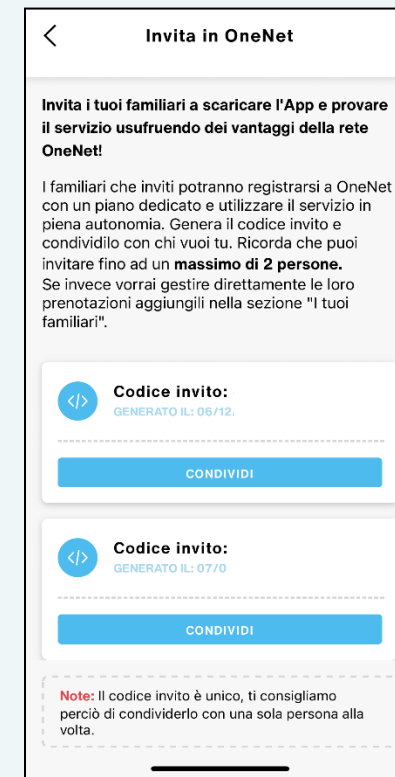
Invita in OneNet

Invita i tuoi familiari a scaricare l'App e provare il servizio usufruendo dei vantaggi della rete OneNet!

I familiari che inviti potranno registrarsi a OneNet con un piano dedicato e utilizzare il servizio in piena autonomia. Genera il codice invito e condividilo con chi vuoi tu. Ricorda che puoi invitare fino ad un massimo di 2 persone. Se invece vorrai gestire direttamente le loro prenotazioni aggiungili nella sezione "I tuoi familiari".

Codice invito:
GENERATO IL: 06/12.

CONDIVIDI

Codice invito:
GENERATO IL: 07/0

CONDIVIDI

Note: Il codice invito è unico, ti consigliamo perciò di condividerlo con una sola persona alla volta.